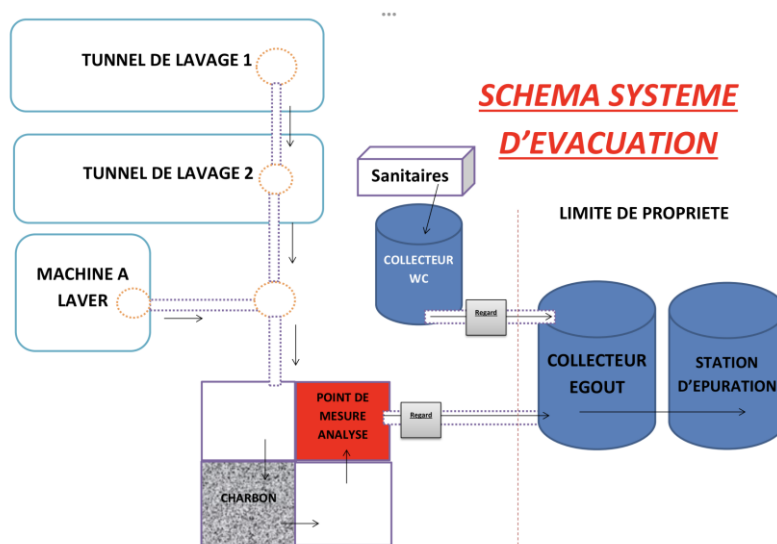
TUNNEL DE LAVAGE 1

SCHEMA SYSTEME D'EVACUATION

TUNNEL DE LAVAGE 2

Sanitaires

LIMITE DE PROPRIETE

COLLECTEUR WC

MACHINE A LAVER

Regard

COLLECTEUR EGOUT

STATION D'EPURATION

POINT DE MESURE ANALYSE

Regard

CHARBON